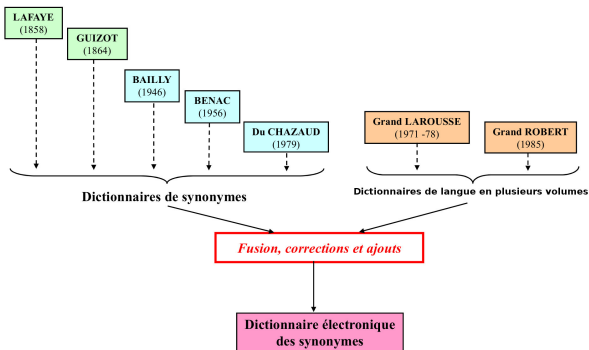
LAFAYE
(1858)

GUIZOT
(1864)

BAILLY
(1946)

BENAC
(1956)

Du CHAZAUD
(1979)

Grand LAROUSSE
(1971 -78)

Grand ROBERT
(1985)

Dictionnaires de synonymes

Dictionnaires de langue en plusieurs volumes

Fusion, corrections et ajouts

Dictionnaire électronique des synonymes